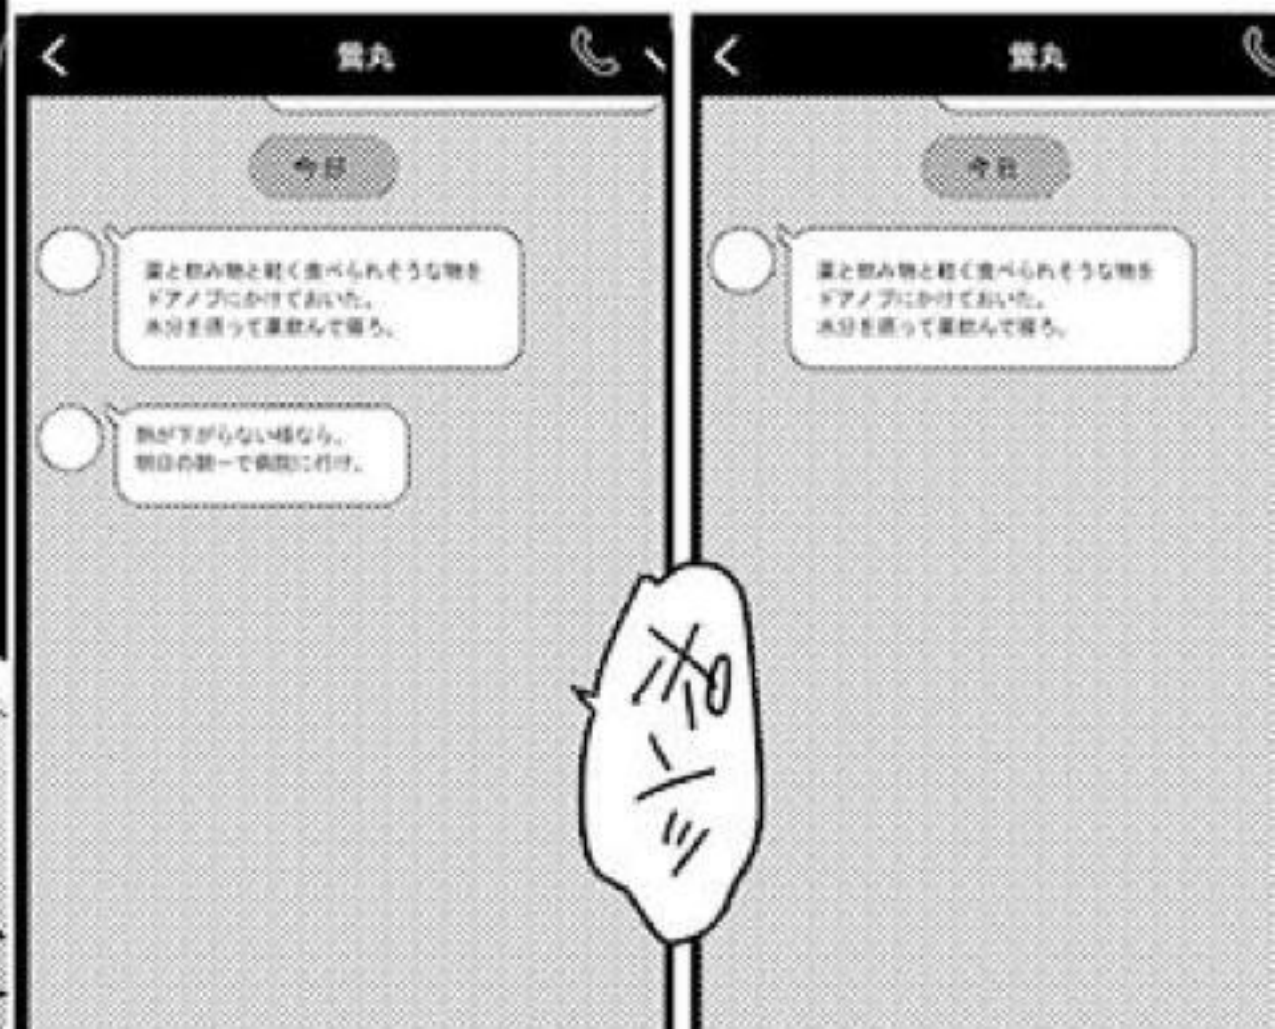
獄丸

今日

薬と飲み物と軽く食べられそうな物をドアノブにかけておいた。
水分を摂って薬飲んで寝ろ。

熱が下がらない様なら、
明日の朝一で病院に行け。

ポンッ

獄丸

今日

薬と飲み物と軽く食べられそうな物をドアノブにかけておいた。
水分を摂って薬飲んで寝ろ。